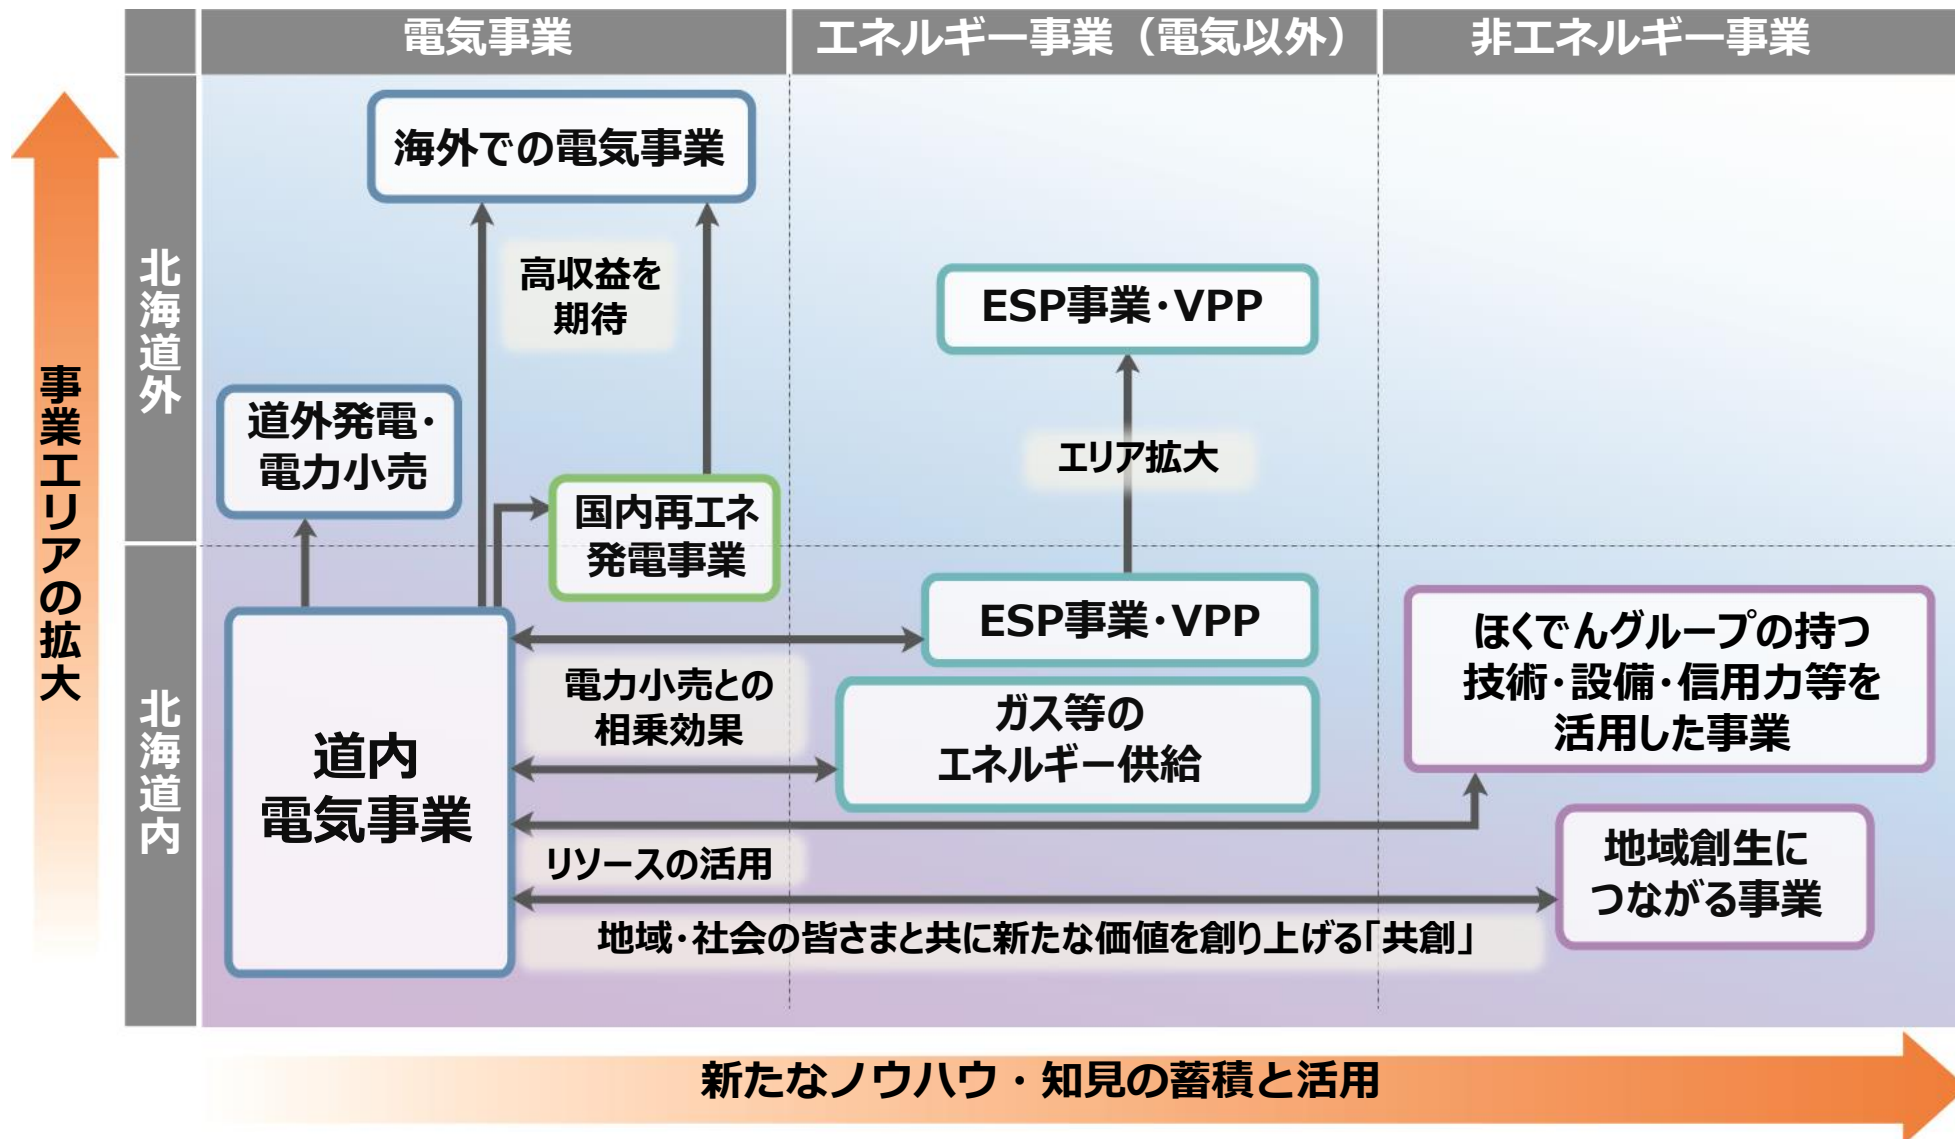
電気事業
エネルギー事業（電気以外）
非エネルギー事業

事業エリアの拡大

北海道外

北海道内

海外での電気事業

高収益を期待

ESP事業・VPP

道外発電・電力小売

エリア拡大

国内再エネ発電事業

ESP事業・VPP

ほくでんグループの持つ技術・設備・信用力等を活用した事業

電力小売との相乗効果

道内電気事業

ガス等のエネルギー供給

リソースの活用

地域創生につながる事業

地域・社会の皆さまと共に新たな価値を創り上げる「共創」

新たなノウハウ・知見の蓄積と活用